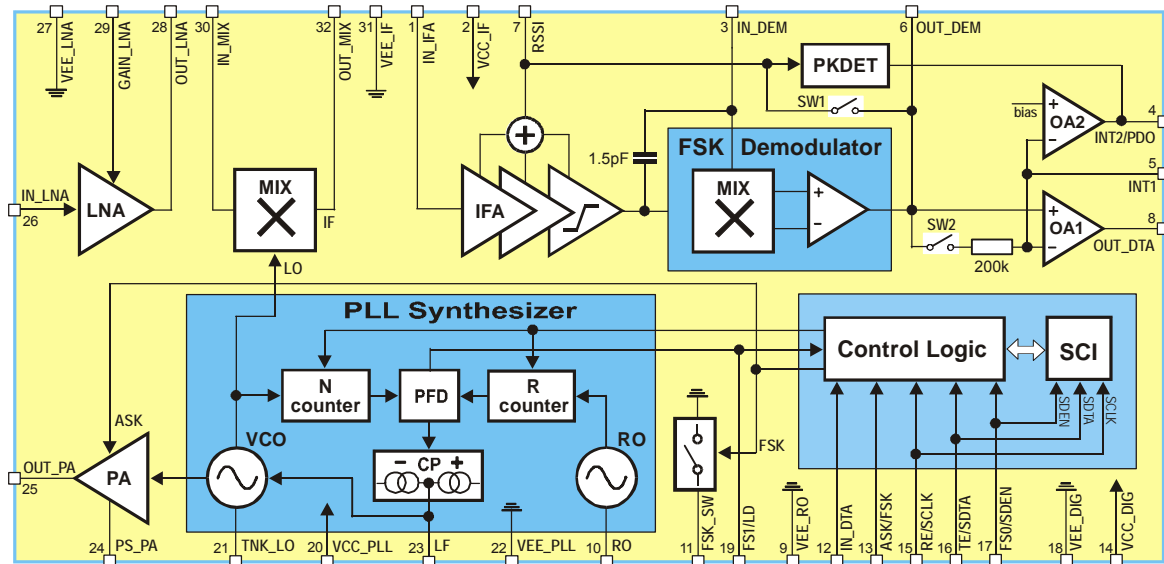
27 VEE_LNA
29 GAIN_LNA
28 OUT_LNA
30 IN_MIX
32 OUT_MIX
31 VEE_IF
1 IN_IFA
2 VCC_IF
7 RSSI
3 IN_DEM
6 OUT_DEM

PKDET
SW1
bias
OA2
4
INT2/PDO
5
INT1
8
OUT_DTA
OA1
SW2
200k

IN_LNA
26
LNA
MIX
IF
LO
IFA
1.5pF
FSK Demodulator
MIX

PLL Synthesizer
N counter
PFD
R counter
Control Logic
SCI
SDEN
SDTA
SCLK
ASK
VCO
CP
RO
FSK
OUT_PA
25
PA

24 PS_PA
21 TNK_LO
20 VCC_PLL
23 LF
22 VEE_PLL
10 RO
11 FSK_SW
19 FS1/LD
9 VEE_RO
12 IN_DTA
13 ASK/FSK
15 RE/SCLK
16 TE/SDTA
17 FS0/SDEN
18 VEE_DIG
14 VCC_DIG